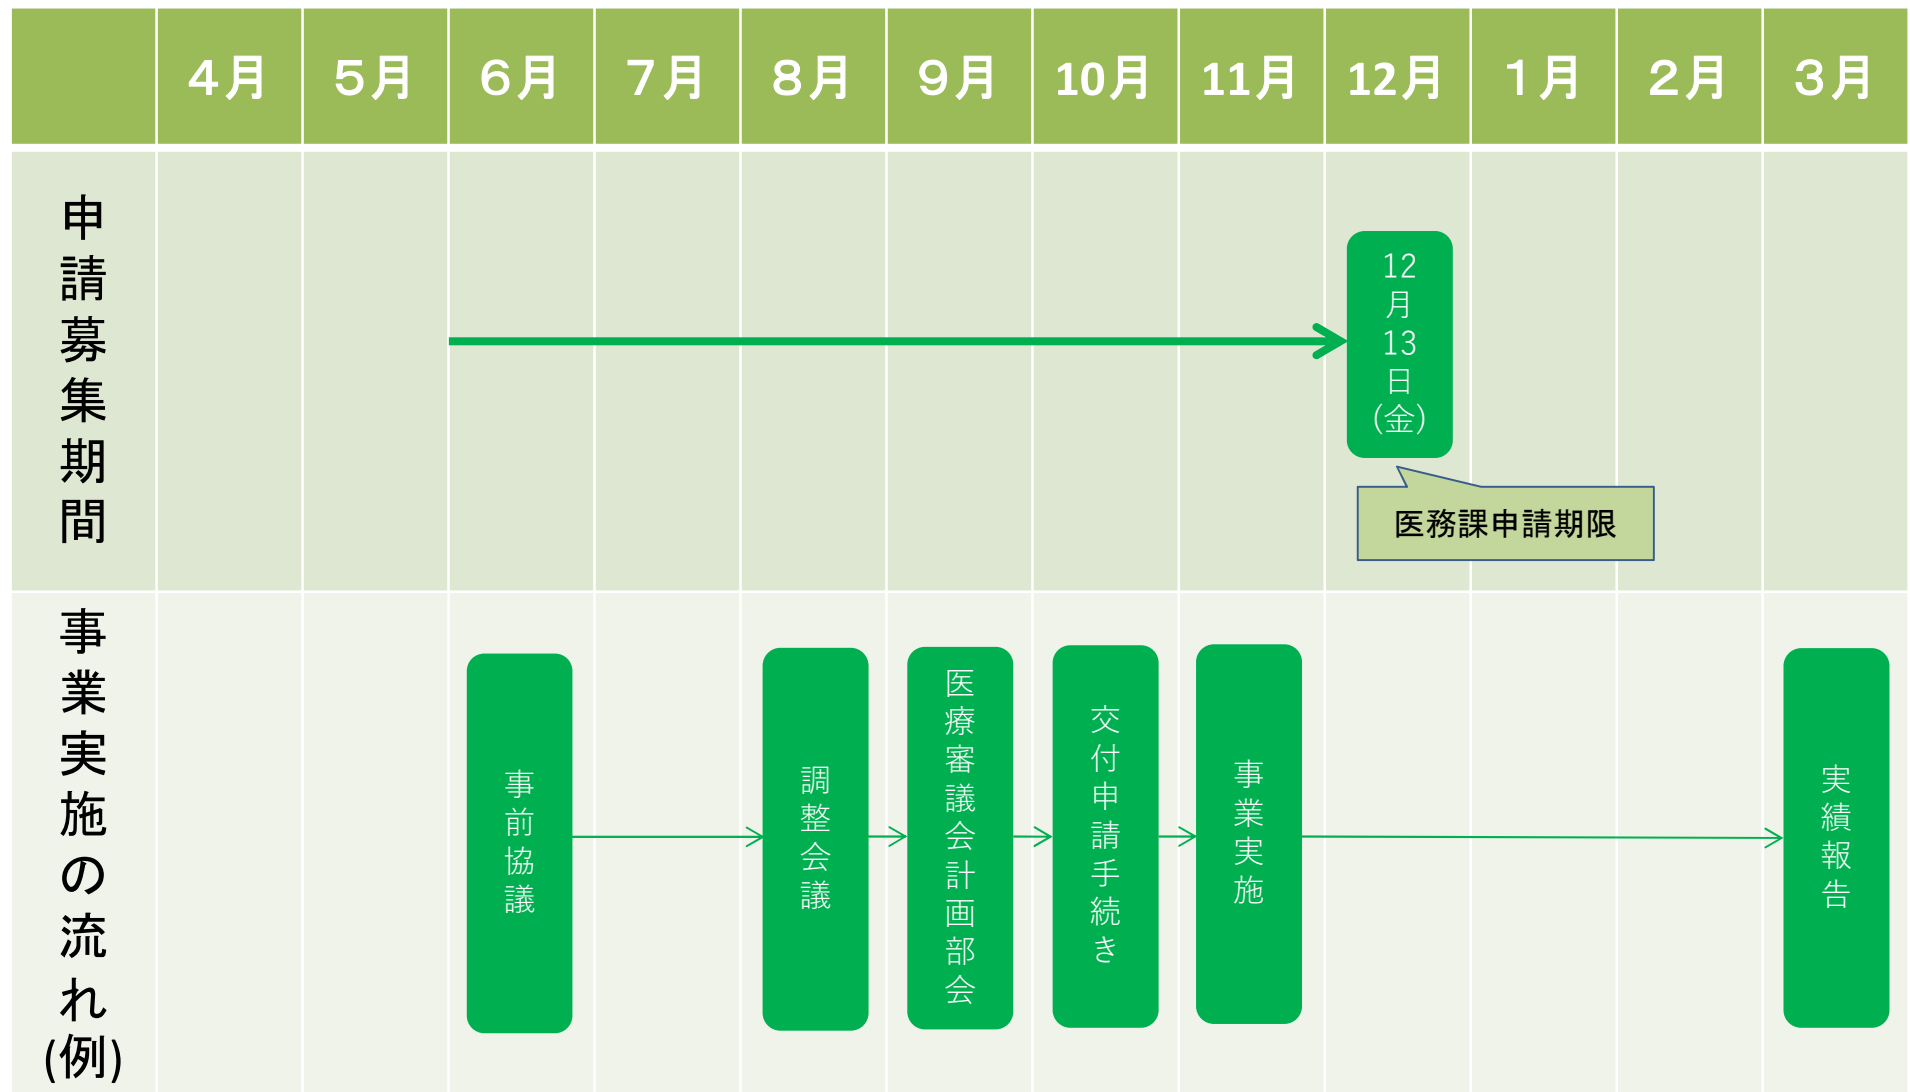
|  | 4月 | 5月 | 6月 | 7月 | 8月 | 9月 | 10月 | 11月 | 12月 | 1月 | 2月 | 3月 |
|---|---|---|---|---|---|---|---|---|---|---|---|---|
| 申請募集期間 | | | | | | | | | 12月13日(金) | | | |
| 事業実施の流れ(例) | | | 事前協議 | | 調整会議 | 医療審議会計画部会 | 交付申請手続き | 事業実施 | | | | 実績報告 |

医務課申請期限